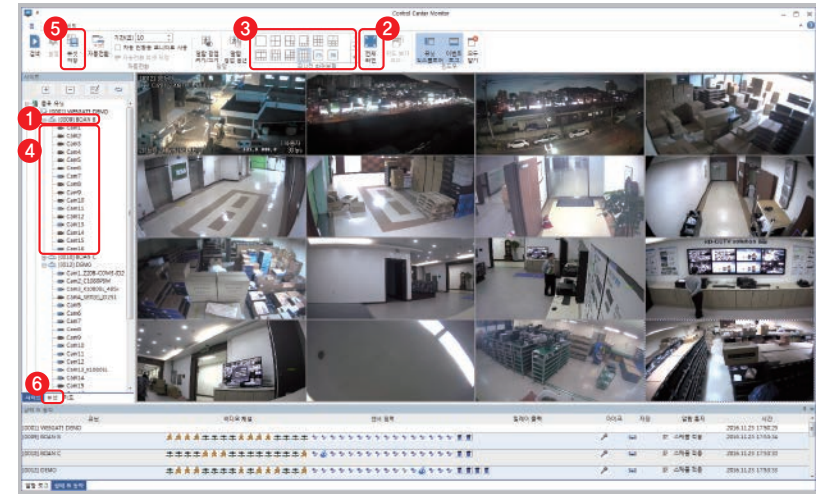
Control Center Monitor

5
3
2
1
4
6

검색
수신
화면
자동전환
기간(초) 10
자동 전환을 모니터에 사용
자동전환
전체
화면
채널
알람

[0008] BOAN 8
Cam1
Cam2
Cam3
Cam4
Cam5
Cam6
Cam7
Cam8
Cam9
Cam10
Cam11
Cam12
Cam13
Cam14
Cam15
Cam16
[0010] BOAN C
[0012] DEMO
Cam1_2208-COMS-D2
Cam2_C100PBM
Cam3
Cam4
Cam5
Cam6
Cam7
Cam8
Cam9
Cam10
Cam11
Cam12
Cam13
Cam14
Cam15

| 장비 | 비디오 채널 | 입력 | 알람 | 저장 | 상태 | 시간 |
|---|---|---|---|---|---|---|
| [0001] WEBGATE DEMO | | | | | | 2016.11.23 17:50:29 |
| [0008] BOAN 8 | | | | | 고객용 저장 | 2016.11.23 17:50:34 |
| [0010] BOAN C | | | | | 고객용 저장 | 2016.11.23 17:50:33 |
| [0012] DEMO | | | | | 고객용 저장 | 2016.11.23 17:50:33 |